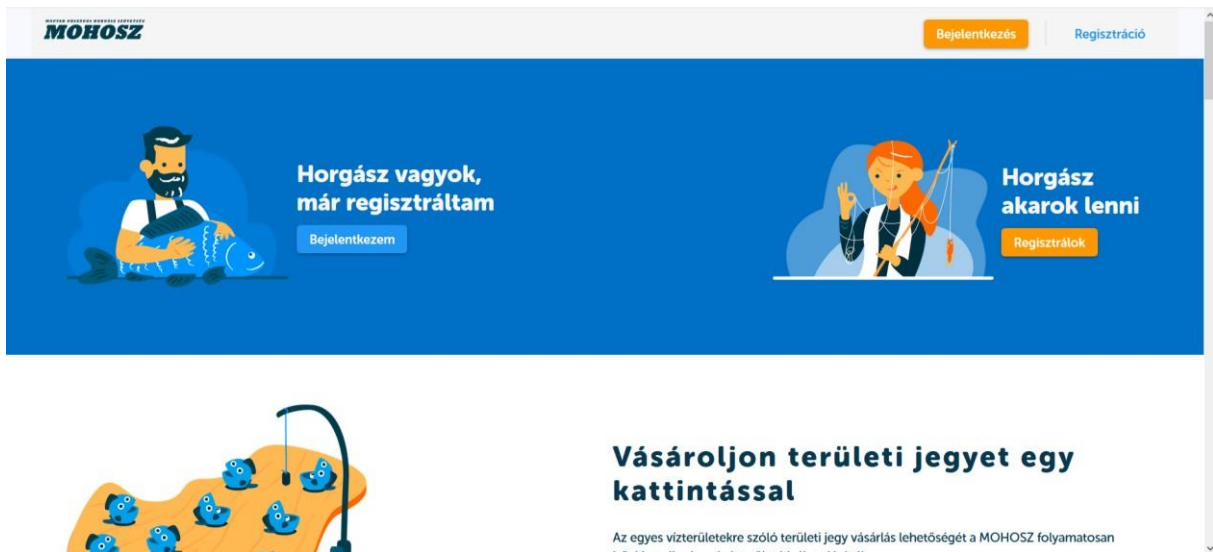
MAGYAR ORSZÁGOS HORGÁSZ SZÖVETSÉG
MOHOSZ

Bejelentkezés

Regisztráció

Horgász vagyok, már regisztráltam

Bejelentkezem

Horgász akarok lenni

Regisztrálok

Vásároljon területi jegyet egy kattintással

Az egyes vízterületekre szóló területi jegy vásárlás lehetőségét a MOHOSZ folyamatosan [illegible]